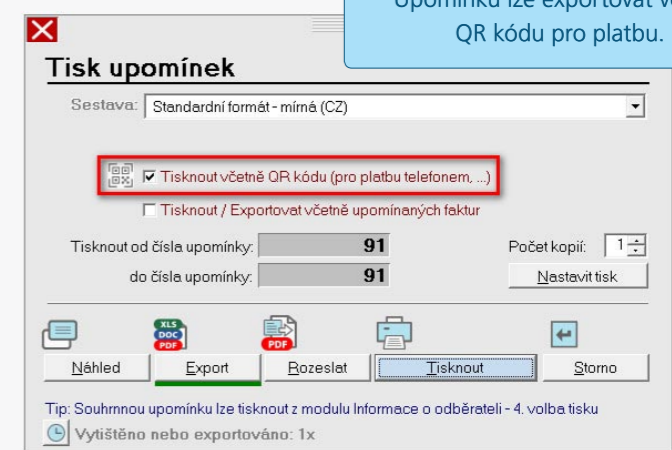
Upomínku lze exportovat v
QR kódu pro platbu.

Tisk upomínek

Sestava: Standardní formát - mírná (CZ)

Tisknout včetně QR kódu (pro platbu telefonem, ...)

Tisknout / Exportovat včetně upomínaných faktur

Tisknout od čísla upomínky: 91

do čísla upomínky: 91

Počet kopií: 1

Nastavit tisk

XLS DOC PDF

PDF

Náhled

Export

Rozeslat

Tisknout

Storno

Tip: Souhrnnou upomínku lze tisknout z modulu Informace o odběrateli - 4. volba tisku

Vytištěno nebo exportováno: 1x